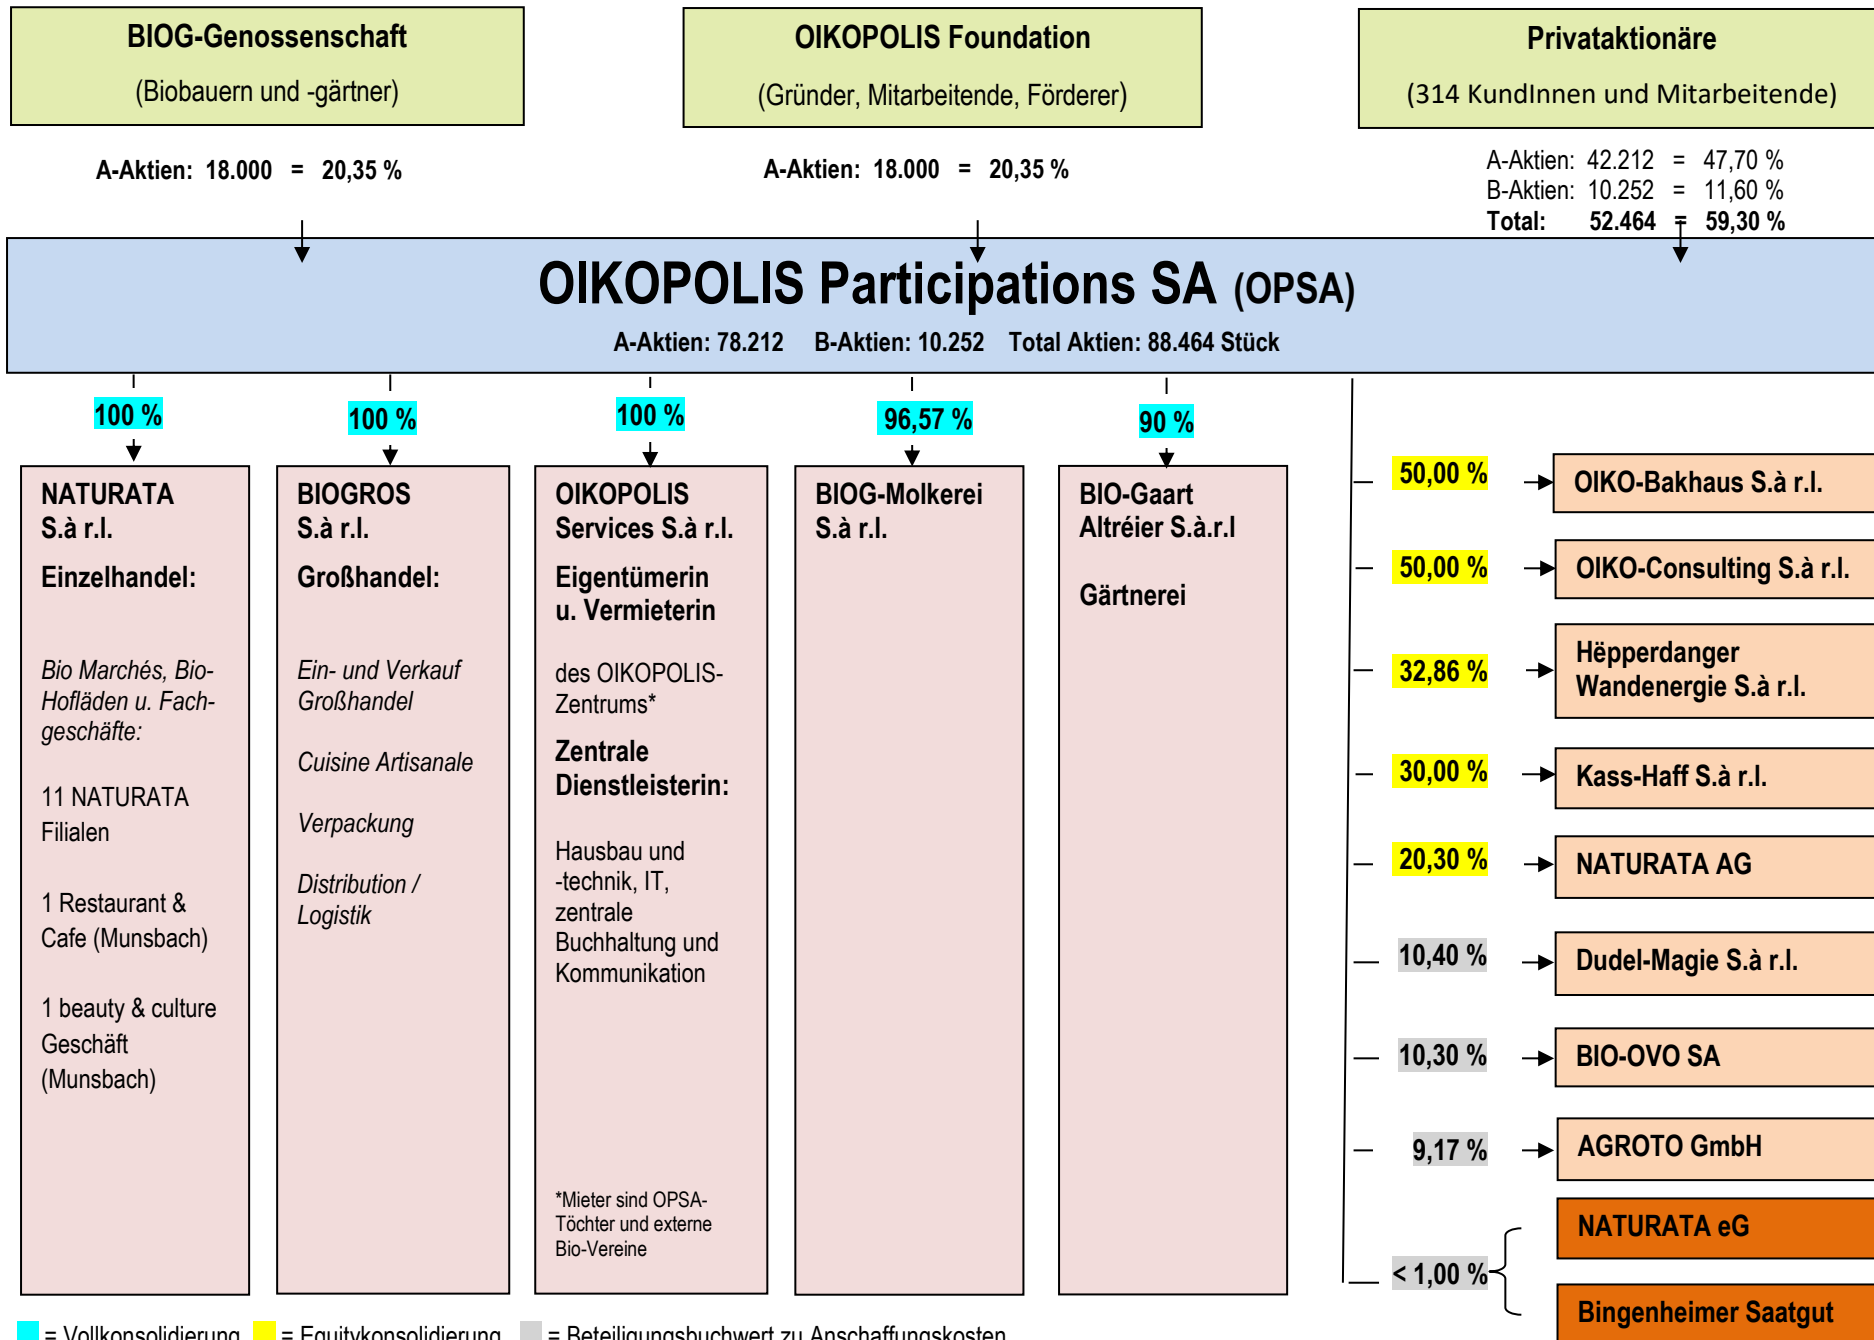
BIOG-Genossenschaft

(Biobauern und -gärtner)

OIKOPOLIS Foundation

(Gründer, Mitarbeitende, Förderer)

Privataktionäre

(314 KundInnen und Mitarbeitende)

A-Aktien: 18.000 = 20,35 %

A-Aktien: 18.000 = 20,35 %

A-Aktien: 42.212 = 47,70 %
B-Aktien: 10.252 = 11,60 %
Total: 52.464 = 59,30 %

OIKOPOLIS Participations SA (OPSA)

A-Aktien: 78.212 B-Aktien: 10.252 Total Aktien: 88.464 Stück

100 %

NATURATA S.à r.l.

Einzelhandel:

Bio Marchés, Bio-Hofläden u. Fachgeschäfte:

11 NATURATA Filialen

1 Restaurant & Cafe (Munsbach)

1 beauty & culture Geschäft (Munsbach)

100 %

BIOGROS S.à r.l.

Großhandel:

Ein- und Verkauf Großhandel

Cuisine Artisanale

Verpackung

Distribution / Logistik

100 %

OIKOPOLIS Services S.à r.l.

Eigentümerin u. Vermieterin

des OIKOPOLIS-Zentrums*

Zentrale Dienstleisterin:

Hausbau und -technik, IT, zentrale Buchhaltung und Kommunikation

*Mieter sind OPSA-Töchter und externe Bio-Vereine

96,57 %

BIOG-Molkerei S.à r.l.

90 %

BIO-Gaart Altréier S.à.r.l

Gärtnerei

50,00 % OIKO-Bakhaus S.à r.l.

50,00 % OIKO-Consulting S.à r.l.

32,86 % Hëpperdanger Wandenergie S.à r.l.

30,00 % Kass-Haff S.à r.l.

20,30 % NATURATA AG

10,40 % Dudel-Magie S.à r.l.

10,30 % BIO-OVO SA

9,17 % AGROTO GmbH

< 1,00 %
NATURATA eG
Bingenheimer Saatgut

= Vollkonsolidierung = Equitykonsolidierung = Beteiligungsbuchwert zu Anschaffungskosten